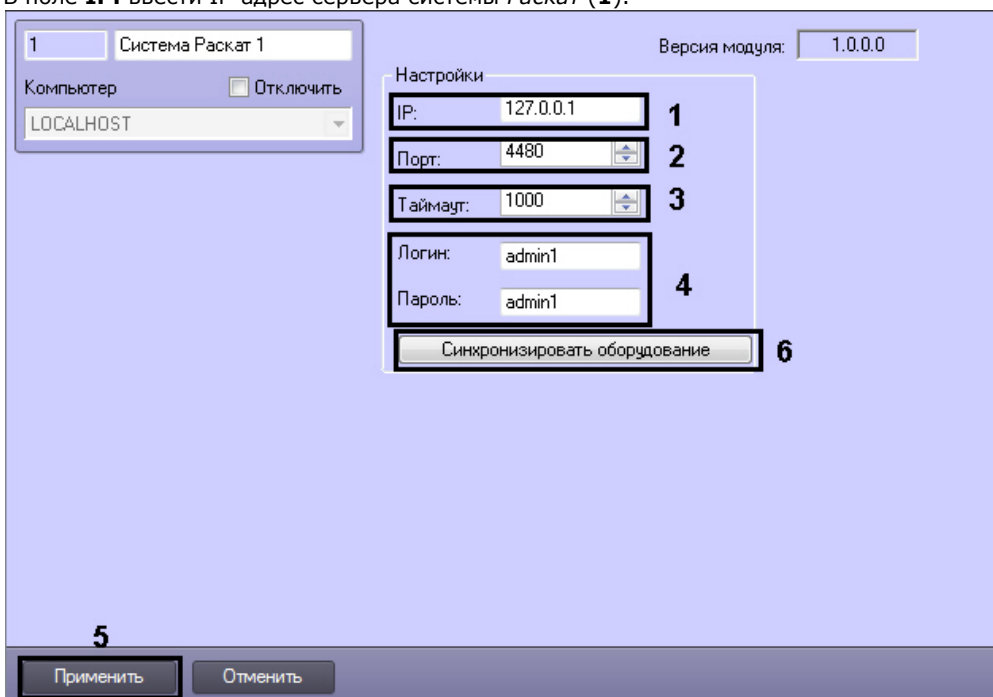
В поле IP: ввести IP-адрес сервера системы Раскат (1).

1 Система Раскат 1

Версия модуля: 1.0.0.0

Компьютер

Отключить

LOCALHOST

Настройки

IP: 127.0.0.1 1

Порт: 4480 2

Таймаут: 1000 3

Логин: admin1

Пароль: admin1 4

Синхронизировать оборудование 6

5

Применить

Отменить